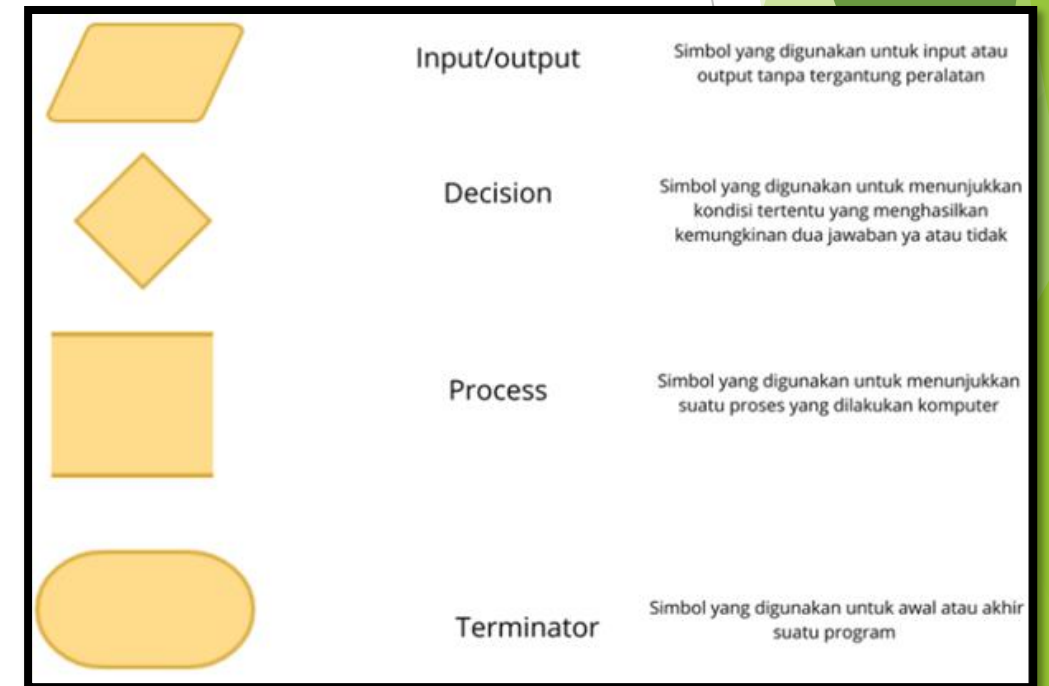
Input/output

Simbol yang digunakan untuk input atau output tanpa tergantung peralatan

Decision

Simbol yang digunakan untuk menunjukkan kondisi tertentu yang menghasilkan kemungkinan dua jawaban ya atau tidak

Process

Simbol yang digunakan untuk menunjukkan suatu proses yang dilakukan komputer

Terminator

Simbol yang digunakan untuk awal atau akhir suatu program